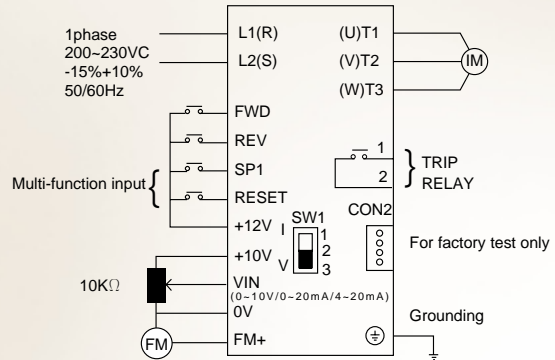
1phase
200~230VC
-15%+10%
50/60Hz

L1(R)
L2(S)

(U)T1
(V)T2
(W)T3

IM

FWD
REV
SP1
RESET
+12V

Multi-function input

1
2
TRIP
RELAY

CON2

SW1
I
V
1
2
3

For factory test only

+10V
VIN
(0~10V/0~20mA/4~20mA)
0V
FM+

10KΩ

FM

Grounding